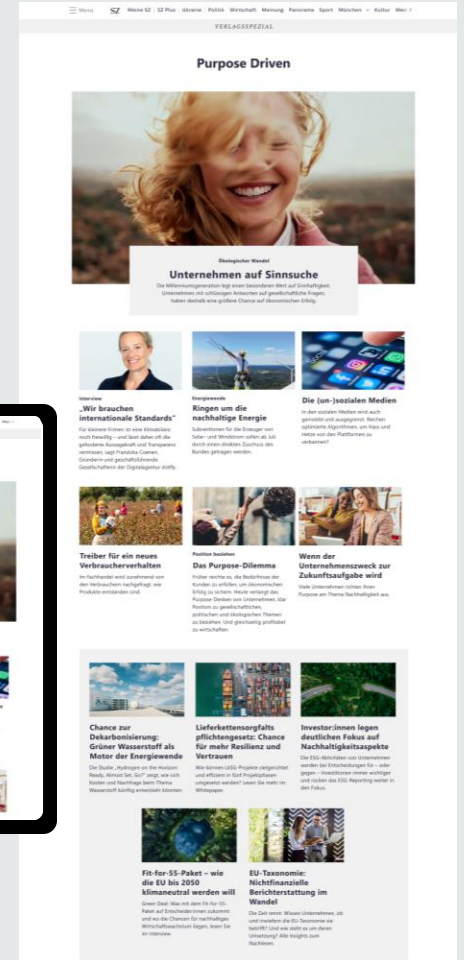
☰ Menü SZ Meine SZ | SZ Plus | Ukraine | Politik | Wirtschaft | Meinung | Panorama | Sport | München | Kultur | Wen

VERLAGSSPEZIAL

Purpose Driven

Ökologischer Wandel

Unternehmen auf Sinnsuche

Die Millennialsgeneration legt einen besonderen Wert auf Sinnhaftigkeit. Unternehmen mit schlüssigen Antworten auf gesellschaftliche Fragen, haben deshalb eine größere Chance auf ökonomischen Erfolg.

Interview

„Wir brauchen internationale Standards"

Für kleinere Firmen ist eine Klimabilanz noch freiwillig – und lässt daher oft die geforderte Aussagekraft und Transparenz vermissen, sagt Franziska Coenen, Gründerin und geschäftsführende Gesellschafterin der Digitalagentur dotfly.

Energiewende

Ringen um die nachhaltige Energie

Subventionen für die Erzeuger von Solar- und Windstrom sollen ab Juli durch einen direkten Zuschuss des Bundes getragen werden.

Die (un-)sozialen Medien

In den sozialen Medien wird auch gemobbt und ausgegrenzt. Reichen optimierte Algorithmen, um Hass und Hetze von den Plattformen zu verbannen?

Treiber für ein neues Verbraucherverhalten

Im Fachhandel wird zunehmend von den Verbrauchern nachgefragt, wie Produkte entstanden sind.

Position beziehen

Das Purpose-Dilemma

Früher reichte es, die Bedürfnisse der Kunden zu erfüllen, um ökonomischen Erfolg zu sichern. Heute verlangt das Purpose-Denken von Unternehmen, klar Position zu gesellschaftlichen, politischen und ökologischen Themen zu beziehen. Und gleichzeitig profitabel zu wirtschaften.

Wenn der Unternehmenszweck zur Zukunftsaufgabe wird

Viele Unternehmen richten ihren Purpose am Thema Nachhaltigkeit aus.

Chance zur Dekarbonisierung: Grüner Wasserstoff als Motor der Energiewende

Die Studie „Hydrogen on the Horizon: Ready, Almost Set, Go?" zeigt, wie sich Kosten und Nachfrage beim Thema Wasserstoff künftig entwickeln könnten.

Lieferkettensorgfalts pflichtengesetz: Chance für mehr Resilienz und Vertrauen

Wie können LkSG-Projekte zielgerichtet und effizient in fünf Projektphasen umgesetzt werden? Lesen Sie mehr im Whitepaper.

Investor:innen legen deutlichen Fokus auf Nachhaltigkeitsaspekte

Die ESG-Aktivitäten von Unternehmen werden bei Entscheidungen für – oder gegen – Investitionen immer wichtiger und rücken das ESG-Reporting weiter in den Fokus.

Fit-for-55-Paket – wie die EU bis 2050 klimaneutral werden will

Green Deal: Was mit dem Fit-for-55-Paket auf Entscheider:innen zukommt und wo die Chancen für nachhaltiges Wirtschaftswachstum liegen, lesen Sie im Interview.

EU-Taxonomie: Nichtfinanzielle Berichterstattung im Wandel

Die Zeit rennt: Wissen Unternehmen, ob und inwiefern die EU-Taxonomie sie betrifft? Und wie steht es um deren Umsetzung? Alle Insights zum Nachlesen.